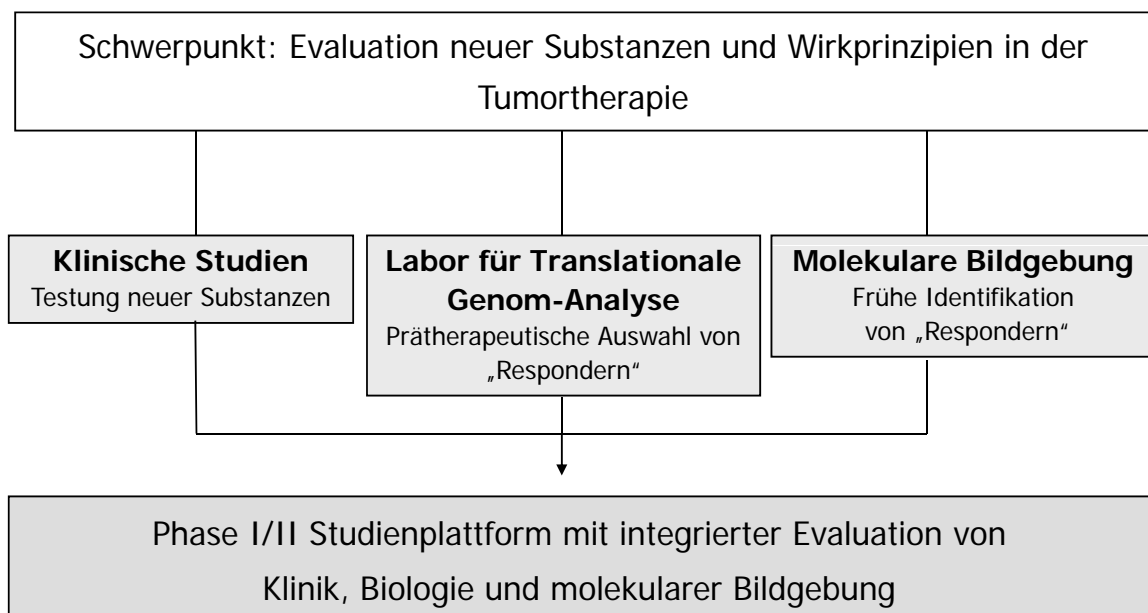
Schwerpunkt: Evaluation neuer Substanzen und Wirkprinzipien in der Tumortherapie

**Klinische Studien**
Testung neuer Substanzen

**Labor für Translationale Genom-Analyse**
Prätherapeutische Auswahl von „Respondern"

**Molekulare Bildgebung**
Frühe Identifikation von „Respondern"

Phase I/II Studienplattform mit integrierter Evaluation von Klinik, Biologie und molekularer Bildgebung